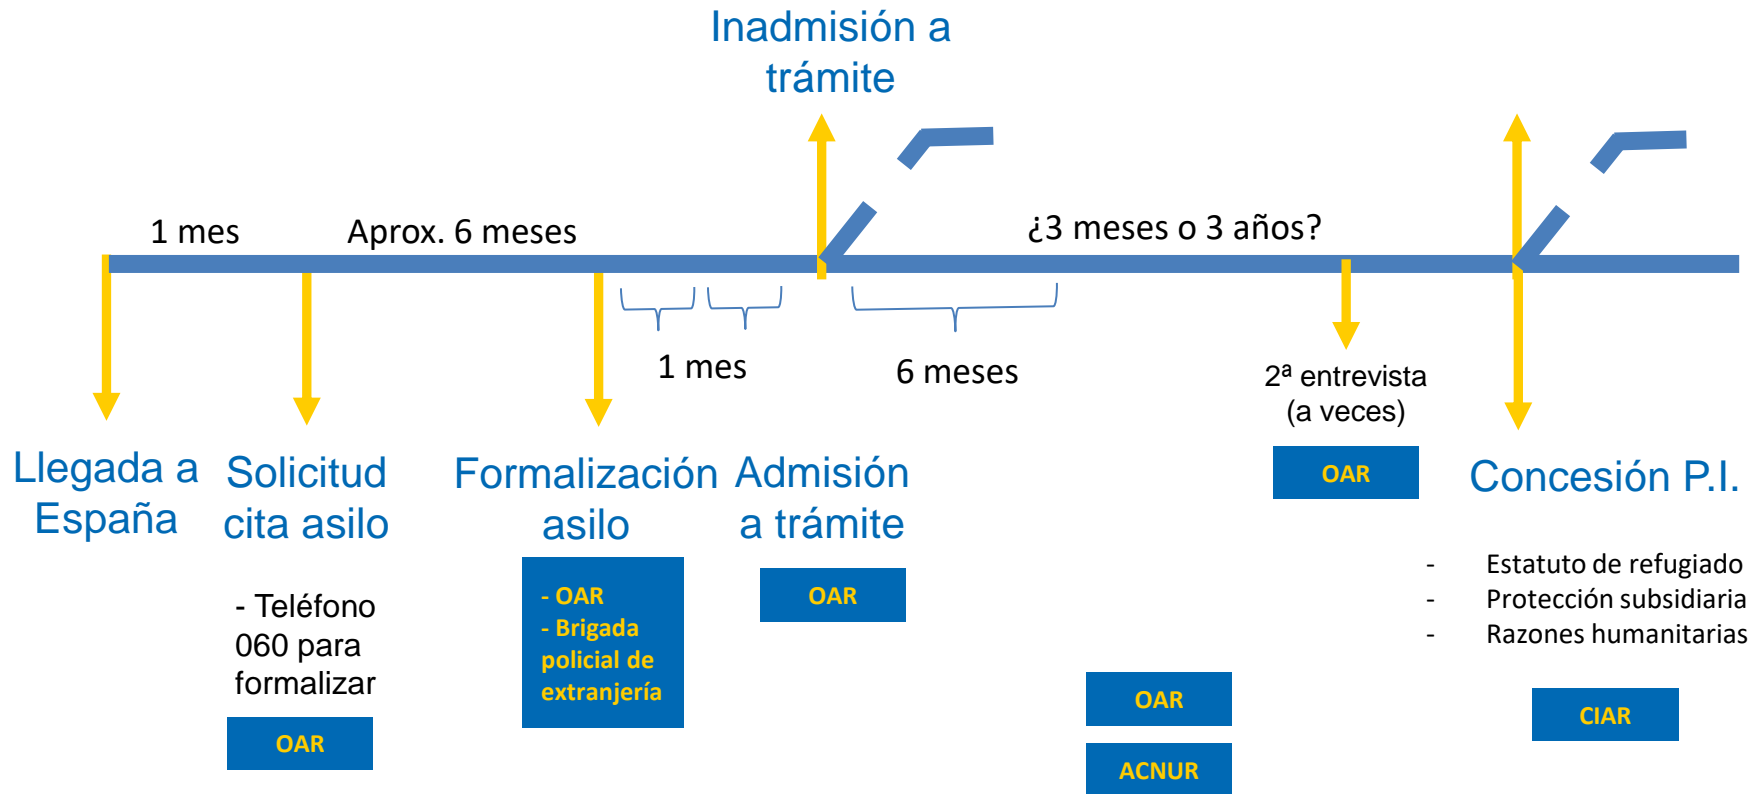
Inadmisión a trámite

1 mes

Aprox. 6 meses

¿3 meses o 3 años?

1 mes

6 meses

2ª entrevista (a veces)

OAR

Llegada a España

Solicitud cita asilo

- Teléfono 060 para formalizar

OAR

Formalización asilo

- OAR
- Brigada policial de extranjería

Admisión a trámite

OAR

OAR

ACNUR

Concesión P.I.

- Estatuto de refugiado
- Protección subsidiaria
- Razones humanitarias

CIAR